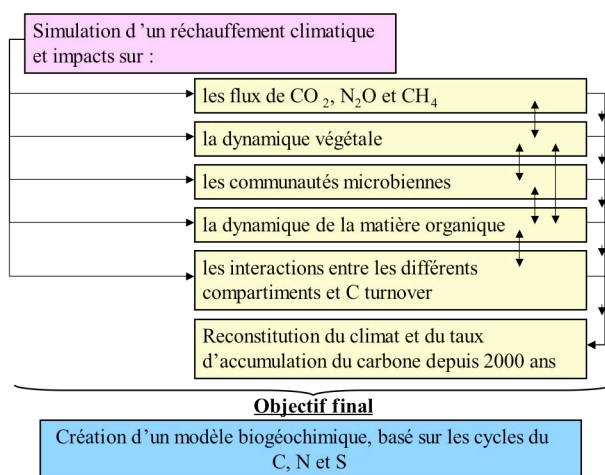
Simulation d 'un réchauffement climatique et impacts sur :

les flux de CO $_2$, N$_2$O et CH$_4$

la dynamique végétale

les communautés microbiennes

la dynamique de la matière organique

les interactions entre les différents compartiments et C turnover

Reconstitution du climat et du taux d'accumulation du carbone depuis 2000 ans

Objectif final

Création d'un modèle biogéochimique, basé sur les cycles du C, N et S